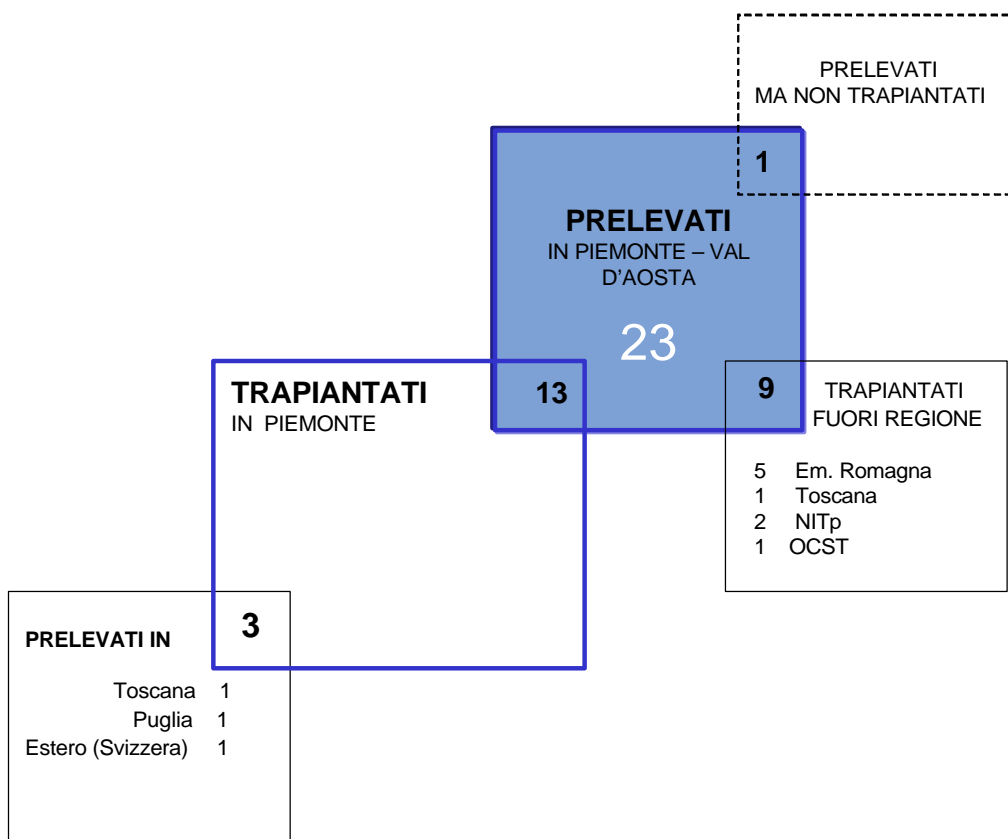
PRELEVATI MA NON TRAPIANTATI

1

PRELEVATI
IN PIEMONTE – VAL D'AOSTA

23

TRAPIANTATI
IN PIEMONTE

13

9

TRAPIANTATI FUORI REGIONE

5 Em. Romagna
1 Toscana
2 NITp
1 OCST

PRELEVATI IN

3

Toscana 1
Puglia 1
Estero (Svizzera) 1